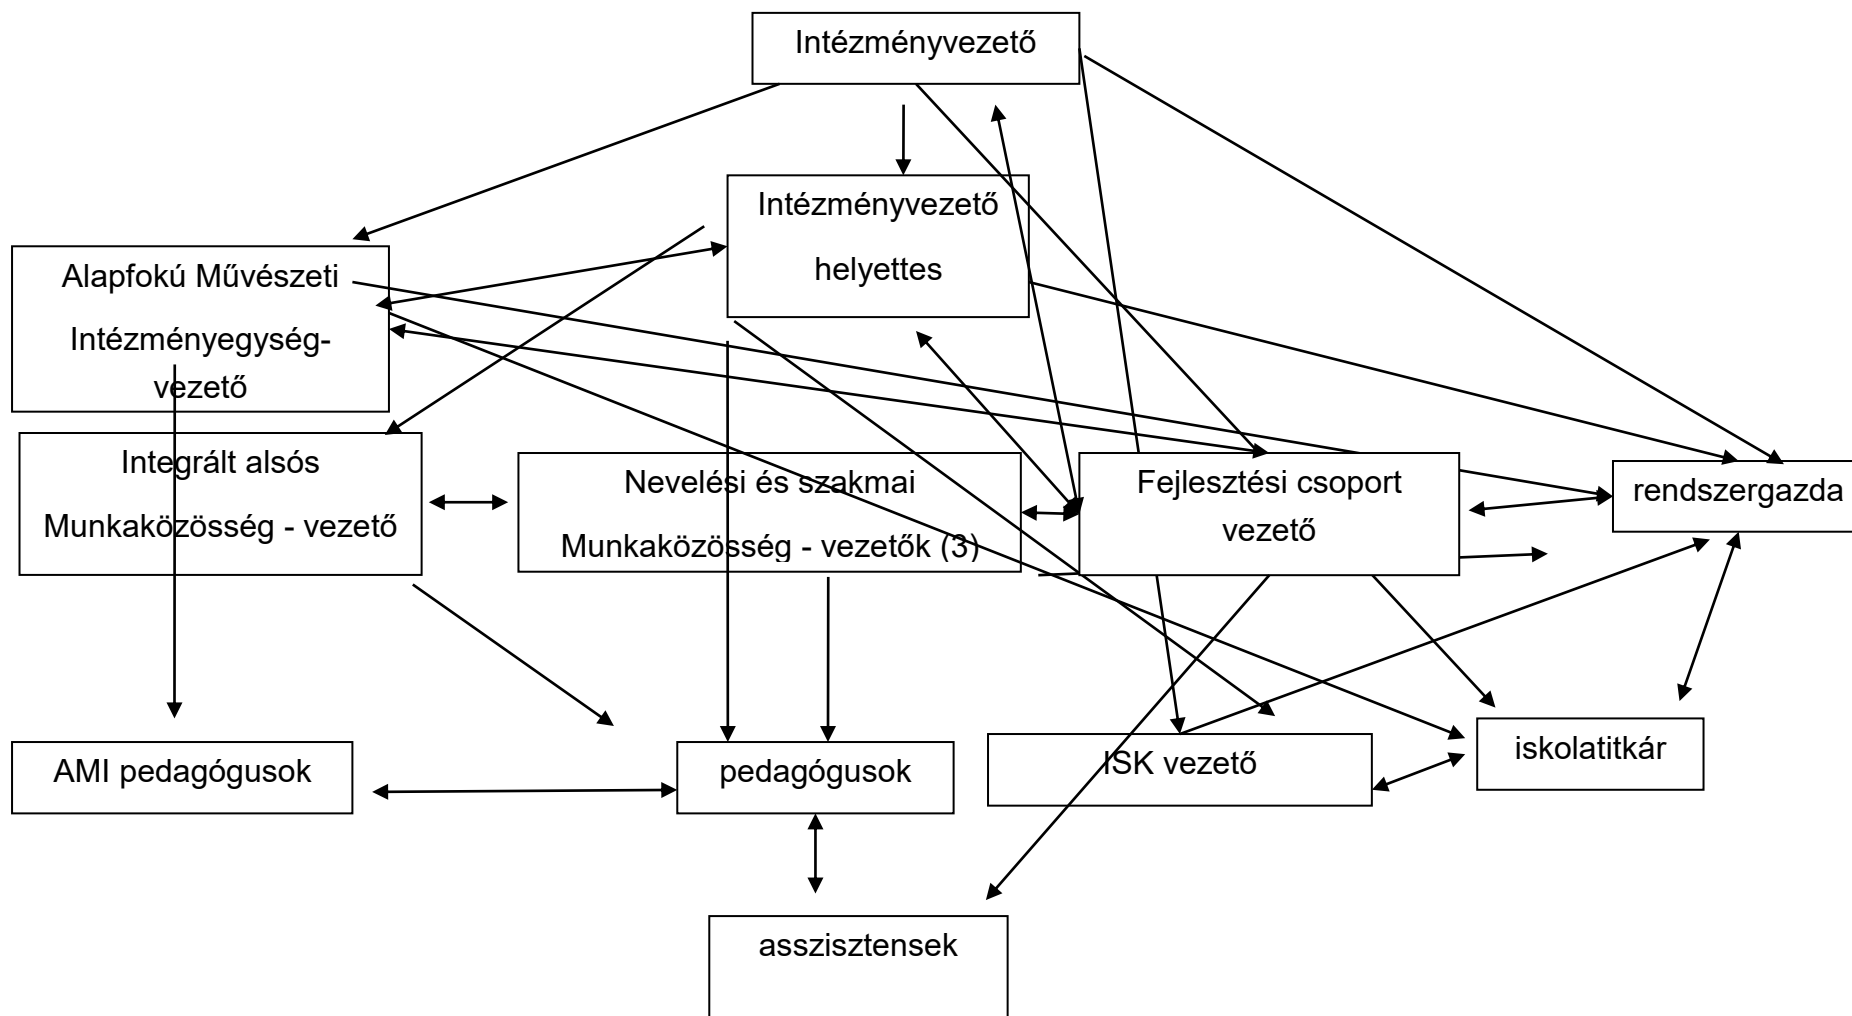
Intézményvezető

Intézményvezető helyettes

Alapfokú Művészeti Intézményegység-vezető

Integrált alsós Munkaközösség - vezető

Nevelési és szakmai Munkaközösség - vezetők (3)

Fejlesztési csoport vezető

rendszergazda

AMI pedagógusok

pedagógusok

ISK vezető

iskolatitkár

asszisztensek